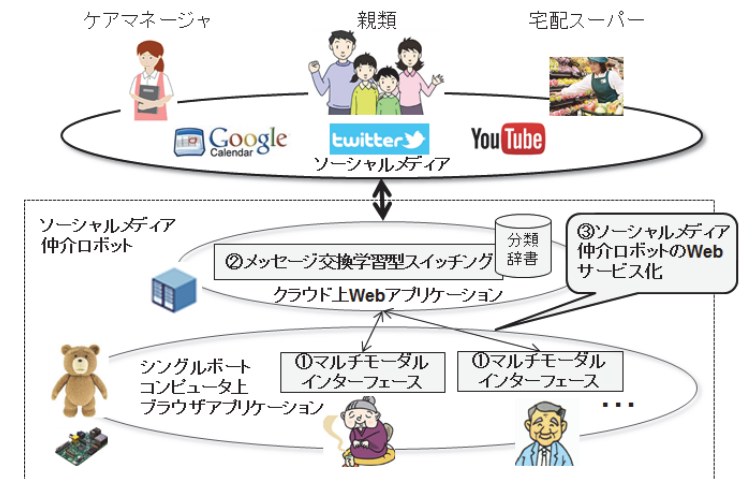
ケアマネージャ

親類

宅配スーパー

Google Calendar

twitter

YouTube

ソーシャルメディア

ソーシャルメディア仲介ロボット

分類辞書

②メッセージ交換学習型スイッチング

③ソーシャルメディア仲介ロボットのWebサービス化

クラウド上Webアプリケーション

シングルボートコンピュータ上ブラウザアプリケーション

①マルチモーダルインターフェース

①マルチモーダルインターフェース

…